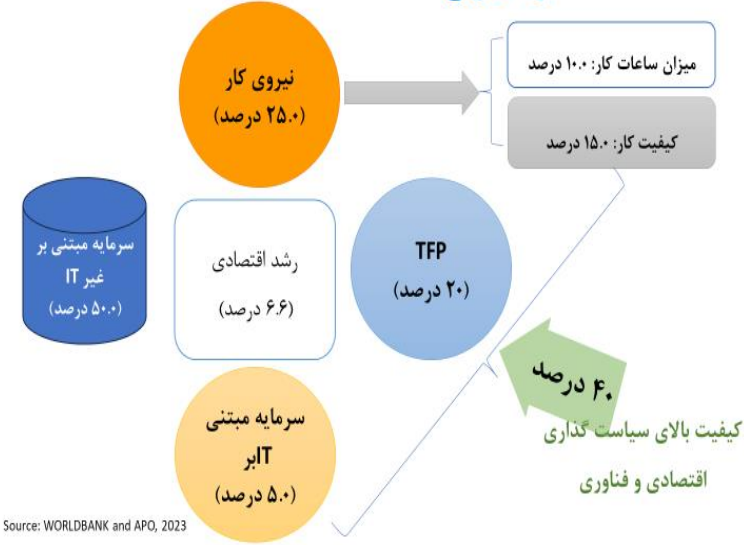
نیروی کار
(۲۵.۰ درصد)

میزان ساعات کار: ۱۰.۰ درصد

کیفیت کار: ۱۵.۰ درصد

سرمایه مبتنی بر غیر IT
(۵۰.۰ درصد)

رشد اقتصادی
(۶.۶ درصد)

TFP
(۲۰ درصد)

۴۰ درصد

کیفیت بالای سیاست گذاری اقتصادی و فناوری

سرمایه مبتنی برIT
(۵.۰ درصد)

Source: WORLDBANK and APO, 2023